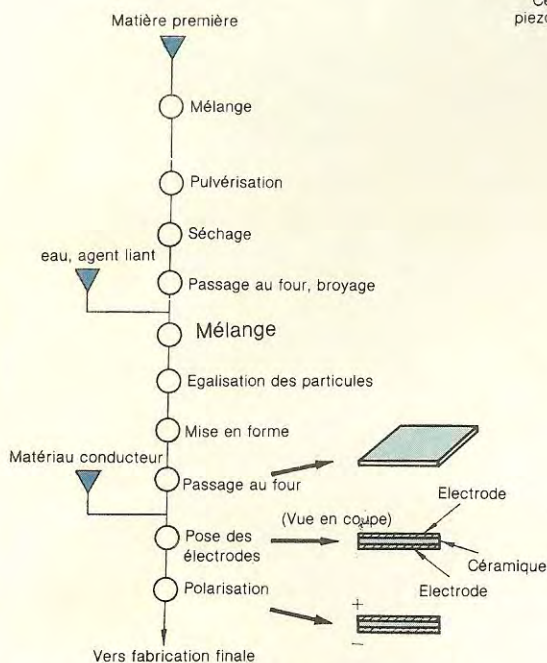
Ce
piezo

Matière première

Mélange

Pulvérisation

Séchage

eau, agent liant

Passage au four, broyage

Mélange

Egalisation des particules

Mise en forme

Matériau conducteur

Passage au four

Electrode

(Vue en coupe)

Pose des électrodes

Céramique

Electrode

Polarisation

+

−

Vers fabrication finale